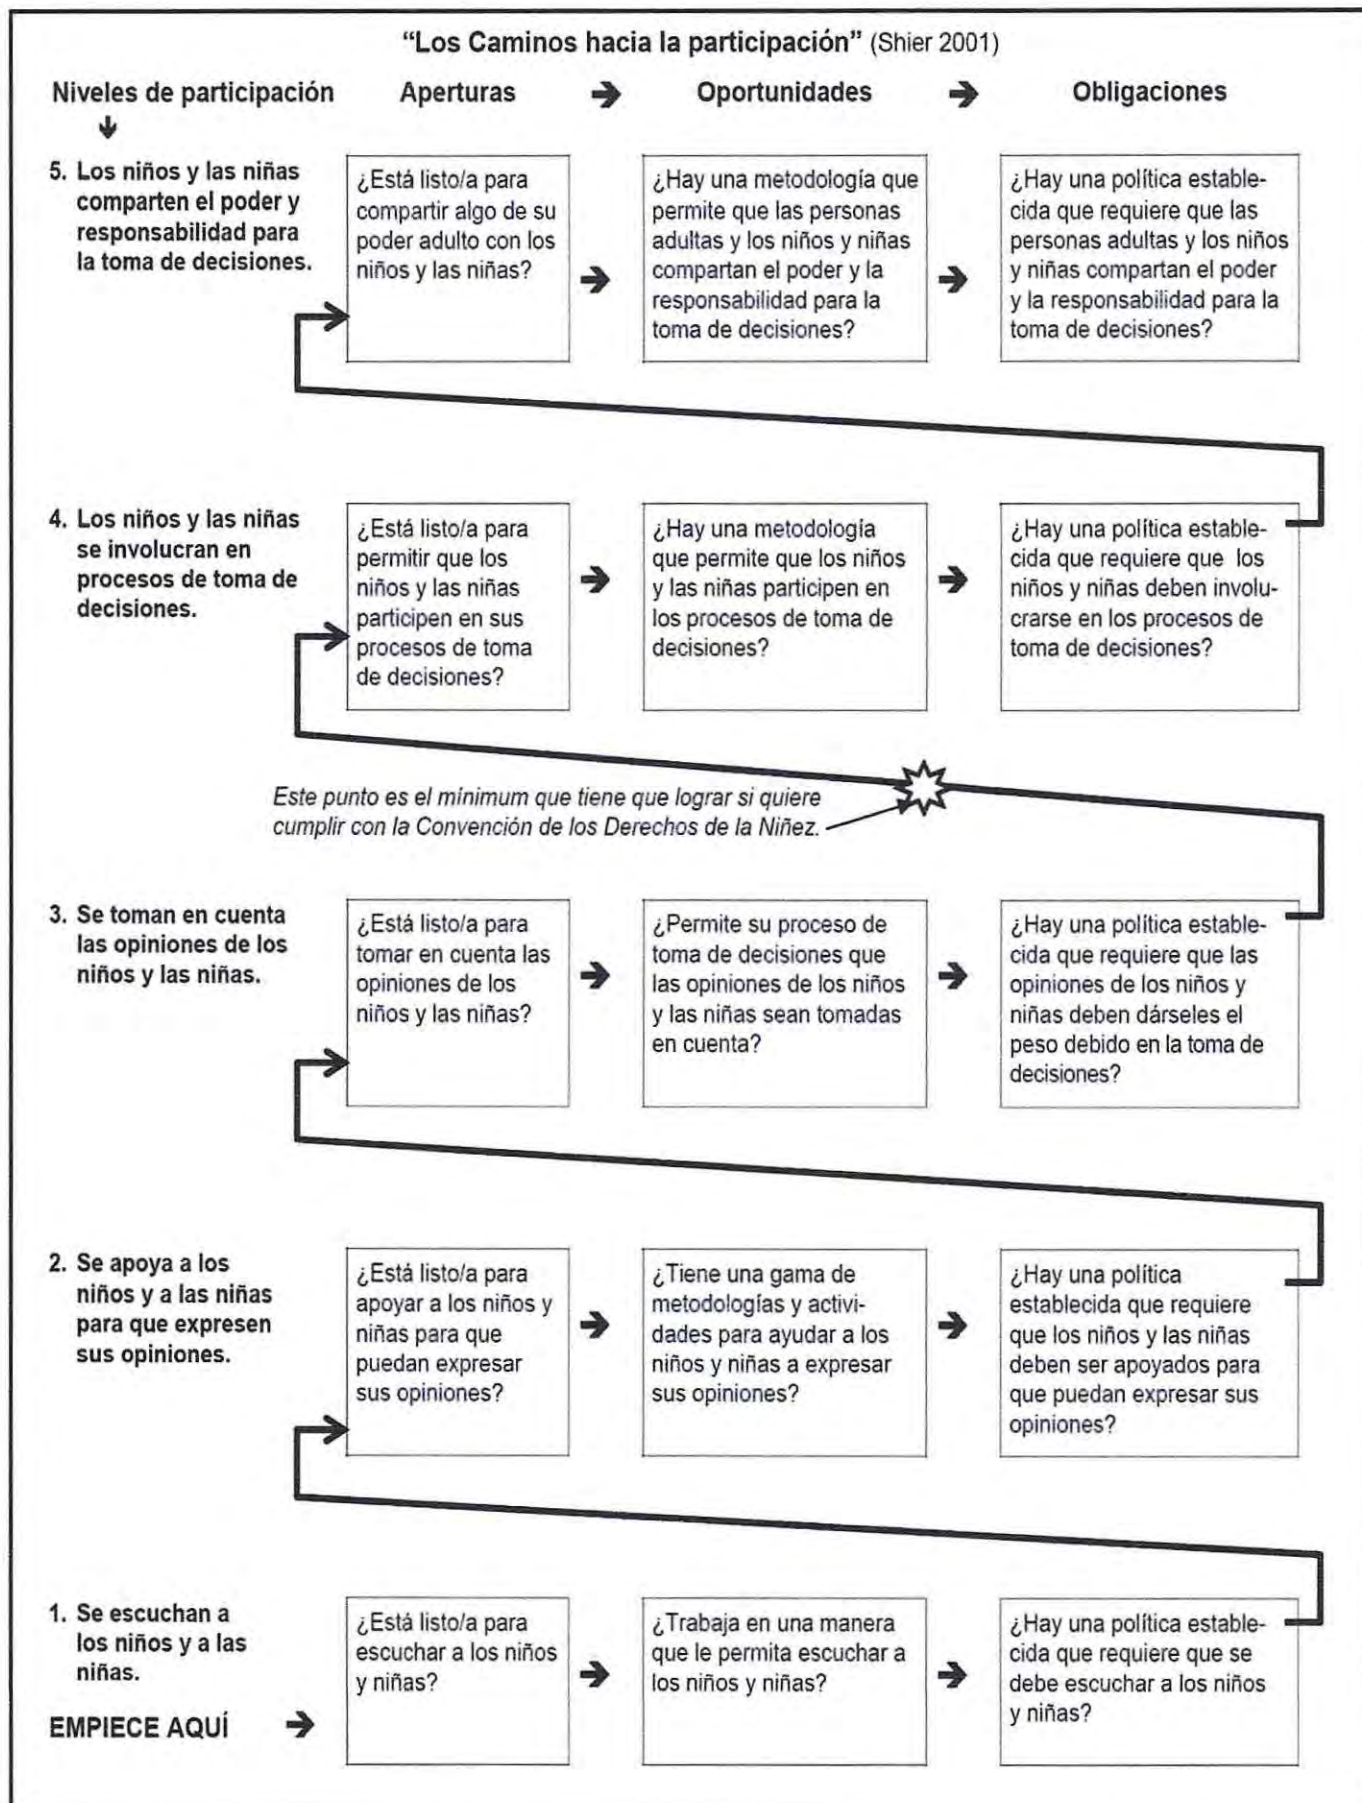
"Los Caminos hacia la participación" (Shier 2001)

Niveles de participación ↓ | Aperturas → | Oportunidades → | Obligaciones

5. Los niños y las niñas comparten el poder y responsabilidad para la toma de decisiones.

¿Está listo/a para compartir algo de su poder adulto con los niños y las niñas?

¿Hay una metodología que permite que las personas adultas y los niños y niñas compartan el poder y la responsabilidad para la toma de decisiones?

¿Hay una política establecida que requiere que las personas adultas y los niños y niñas compartan el poder y la responsabilidad para la toma de decisiones?

4. Los niños y las niñas se involucran en procesos de toma de decisiones.

¿Está listo/a para permitir que los niños y las niñas participen en sus procesos de toma de decisiones?

¿Hay una metodología que permite que los niños y las niñas participen en los procesos de toma de decisiones?

¿Hay una política establecida que requiere que los niños y niñas deben involucrarse en los procesos de toma de decisiones?

Este punto es el mínimum que tiene que lograr si quiere cumplir con la Convención de los Derechos de la Niñez.

3. Se toman en cuenta las opiniones de los niños y las niñas.

¿Está listo/a para tomar en cuenta las opiniones de los niños y las niñas?

¿Permite su proceso de toma de decisiones que las opiniones de los niños y las niñas sean tomadas en cuenta?

¿Hay una política establecida que requiere que las opiniones de los niños y niñas deben dárseles el peso debido en la toma de decisiones?

2. Se apoya a los niños y a las niñas para que expresen sus opiniones.

¿Está listo/a para apoyar a los niños y niñas para que puedan expresar sus opiniones?

¿Tiene una gama de metodologías y actividades para ayudar a los niños y niñas a expresar sus opiniones?

¿Hay una política establecida que requiere que los niños y las niñas deben ser apoyados para que puedan expresar sus opiniones?

1. Se escuchan a los niños y a las niñas.

EMPIECE AQUÍ →

¿Está listo/a para escuchar a los niños y niñas?

¿Trabaja en una manera que le permita escuchar a los niños y niñas?

¿Hay una política establecida que requiere que se debe escuchar a los niños y niñas?